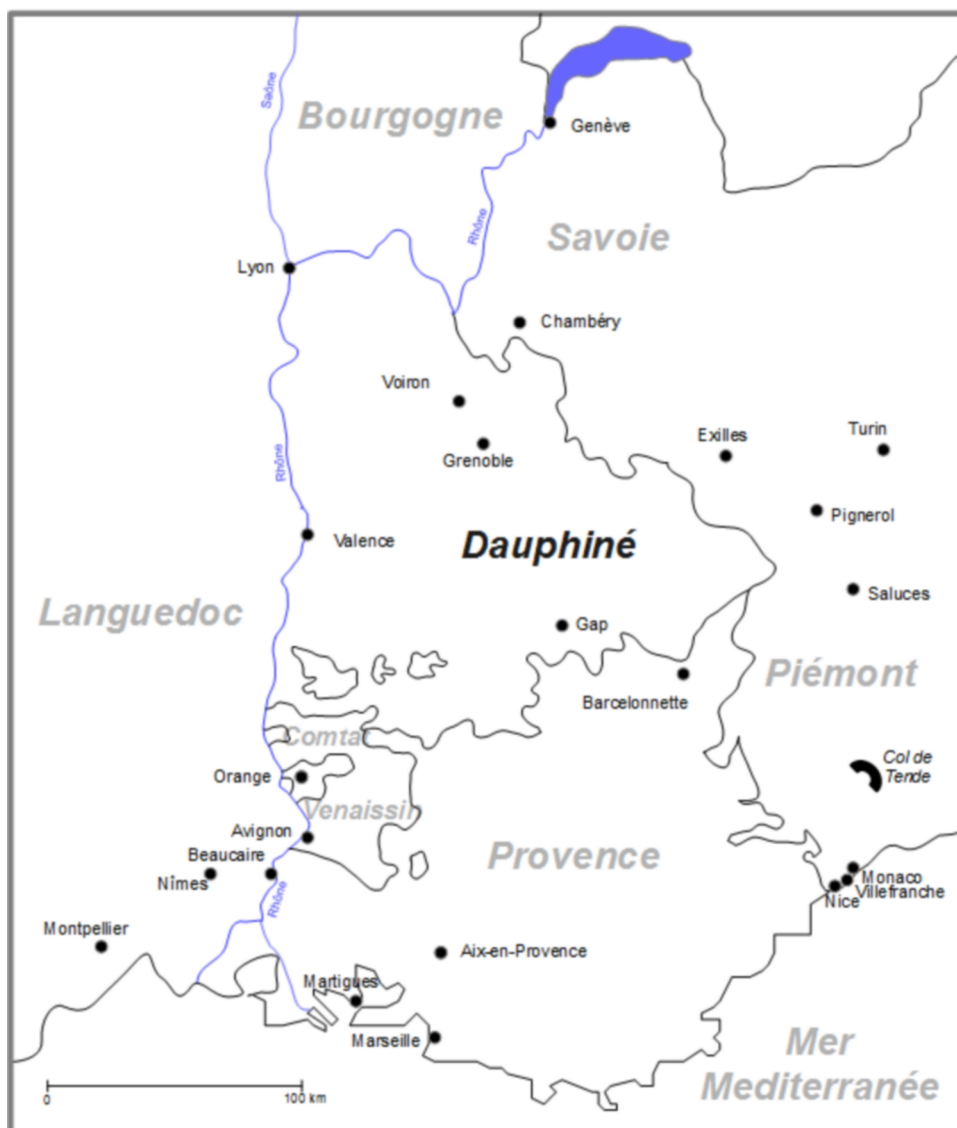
Saône
Bourgogne
Genève
Rhône
Savoie
Lyon
Chambéry
Voiron
Grenoble
Exilles
Turin
Rhône
Pignerol
Valence
Dauphiné
Saluces
Languedoc
Gap
Piémont
Barcelonnette
Comtat
Col de Tende
Orange
Venaissin
Avignon
Provence
Beaucaire
Nîmes
Rhône
Monaco
Villefranche
Nice
Montpellier
Aix-en-Provence
Martigues
Marseille
Mer Mediterranée
0
100 km